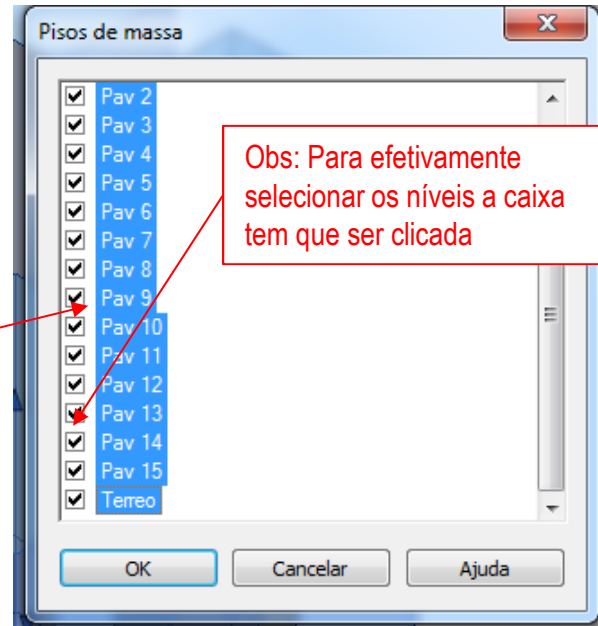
Pisos de massa

Pav 2
Pav 3
Pav 4
Pav 5
Pav 6
Pav 7
Pav 8
Pav 9
Pav 10
Pav 11
Pav 12
Pav 13
Pav 14
Pav 15
Terreo

Obs: Para efetivamente selecionar os níveis a caixa tem que ser clicada

OK
Cancelar
Ajuda